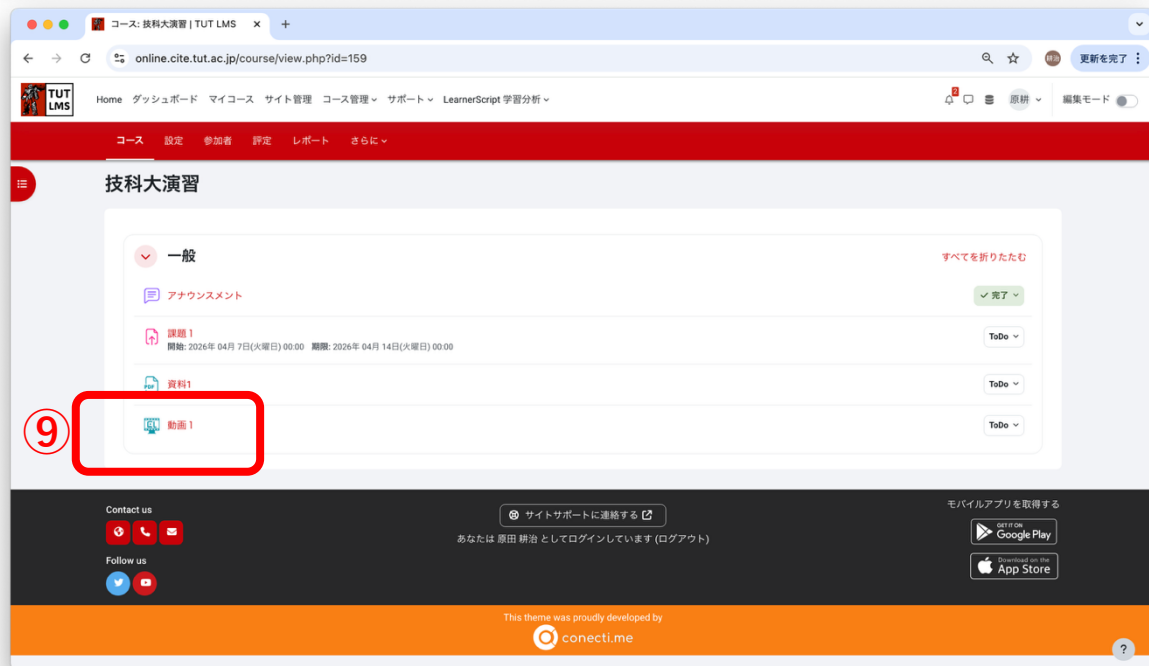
コース: 技科大演習 | TUT LMS ×
+
online.cite.tut.ac.jp/course/view.php?id=159
更新を完了

TUT LMS
Home ダッシュボード マイコース サイト管理 コース管理 サポート LearnerScript 学習分析
2
原耕
編集モード

コース 設定 参加者 評定 レポート さらに

技科大演習

一般
すべてを折りたたむ

アナウンスメント
✓ 完了

課題 1
開始: 2026年 04月 7日(火曜日) 00:00 期限: 2026年 04月 14日(火曜日) 00:00
ToDo

資料1
ToDo

⑨
動画 1
ToDo

Contact us
Follow us

サイトサポートに連絡する
あなたは 原田 耕治 としてログインしています (ログアウト)

モバイルアプリを取得する
GET IT ON Google Play
Download on the App Store

This theme was proudly developed by
conecti.me

?